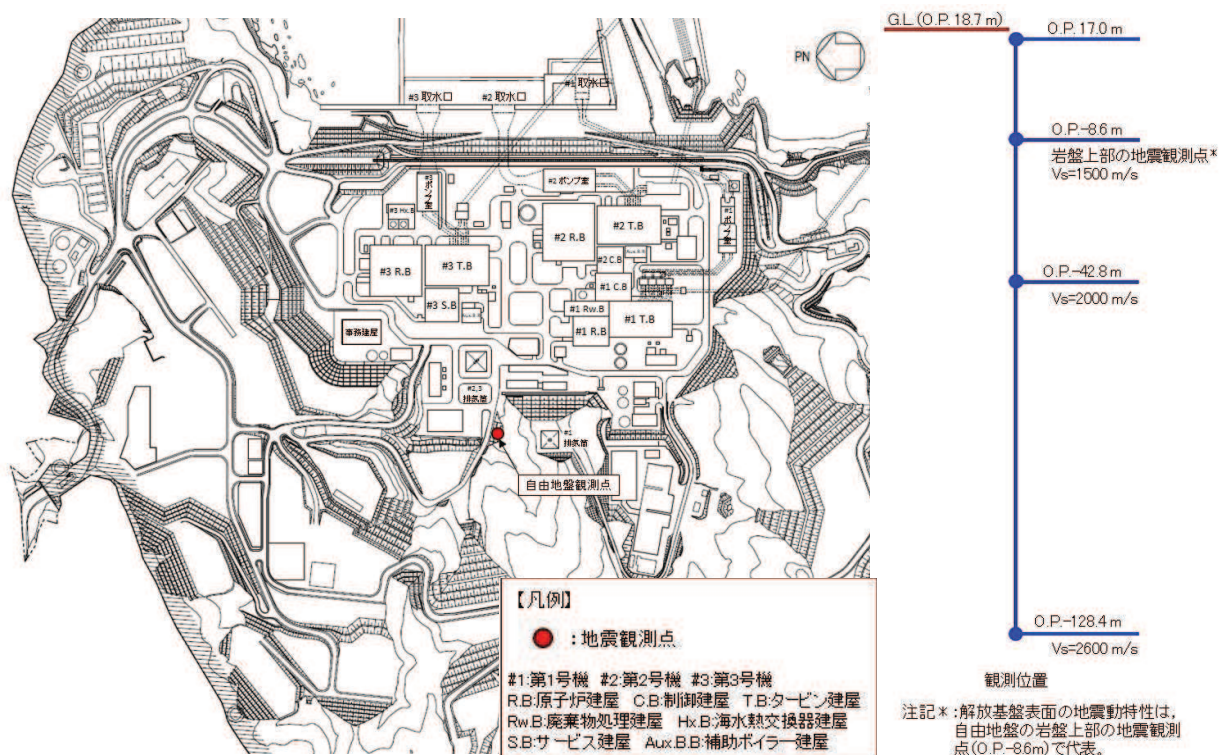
PN

#3 取水口
#2 取水口
#1 取水口
#2 ポンプ室
#3 ポンプ室
#1 ポンプ室
#3 Hx.B
#2 R.B
#2 T.B
Aux.B.B
#2 C.B
#3 R.B
#3 T.B
#1 C.B
#3 S.B
#1 Rw.B
#1 R.B
#1 T.B
事務建屋
#2,3 排気筒
#1 排気筒
自由地盤観測点

【凡例】
● ：地震観測点
#1:第1号機 #2:第2号機 #3:第3号機
R.B:原子炉建屋 C.B:制御建屋 T.B:タービン建屋
Rw.B:廃棄物処理建屋 Hx.B:海水熱交換器建屋
S.B:サービス建屋 Aux.B.B:補助ボイラー建屋

G.L.(O.P. 18.7 m)
O.P. 17.0 m
O.P.-8.6 m
岩盤上部の地震観測点*
Vs=1500 m/s
O.P.-42.8 m
Vs=2000 m/s
O.P.-128.4 m
Vs=2600 m/s
観測位置

注記*：解放基盤表面の地震動特性は，自由地盤の岩盤上部の地震観測点(O.P.-8.6m)で代表。